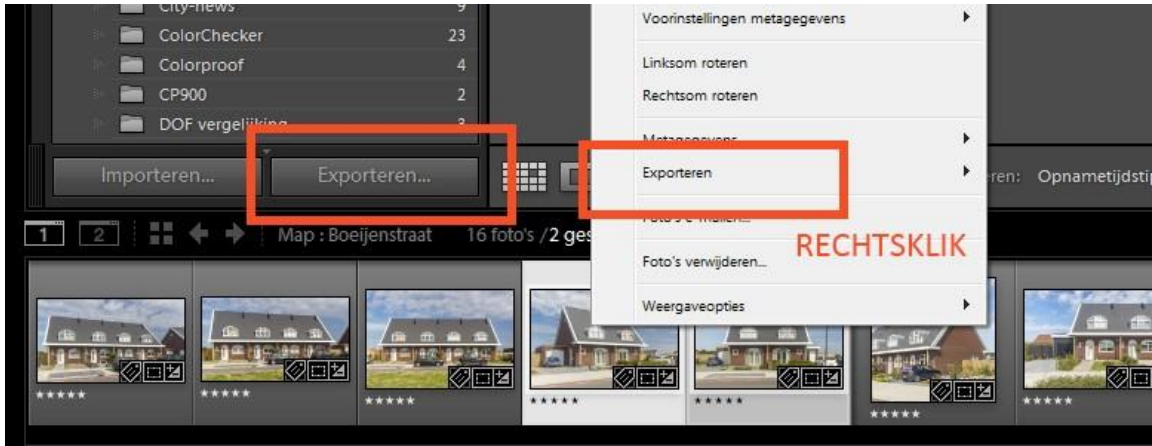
City-news 9
ColorChecker 23
Colorproof 4
CP900 2
DOF vergelijking 3

Importeren...
Exporteren...

1 2
Map : Boeijenstraat 16 foto's /2 ges

Voorinstellingen metagegevens
Linksom roteren
Rechtsom roteren
Metagegevens
Exporteren
Foto's e-mailen...
Foto's verwijderen...
Weergaveopties

ren: Opnametijdstip

RECHTSKLIK

★★★★★
★★★★★
★★★★★
★★★★★
★★★★★
★★★★★
★★★★★